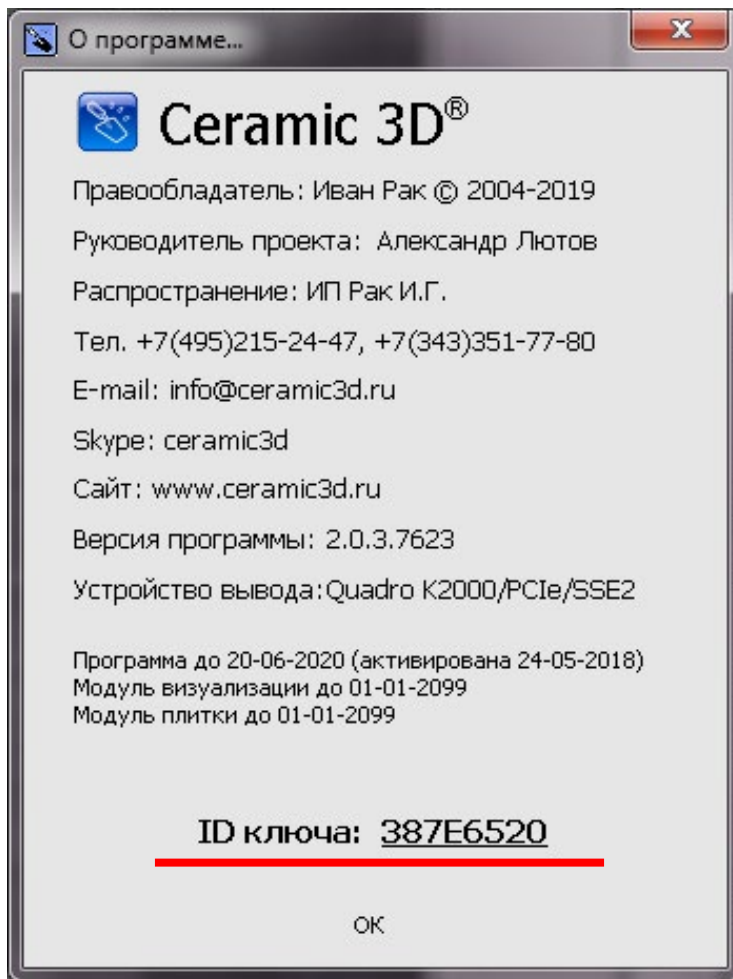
О программе...

x

Ceramic 3D®

Правообладатель: Иван Рак © 2004-2019

Руководитель проекта: Александр Лютов

Распространение: ИП Рак И.Г.

Тел. +7(495)215-24-47, +7(343)351-77-80

E-mail: info@ceramic3d.ru

Skype: ceramic3d

Сайт: www.ceramic3d.ru

Версия программы: 2.0.3.7623

Устройство вывода: Quadro K2000/PCIe/SSE2

Программа до 20-06-2020 (активирована 24-05-2018)
Модуль визуализации до 01-01-2099
Модуль плитки до 01-01-2099

ID ключа: 387E6520

OK